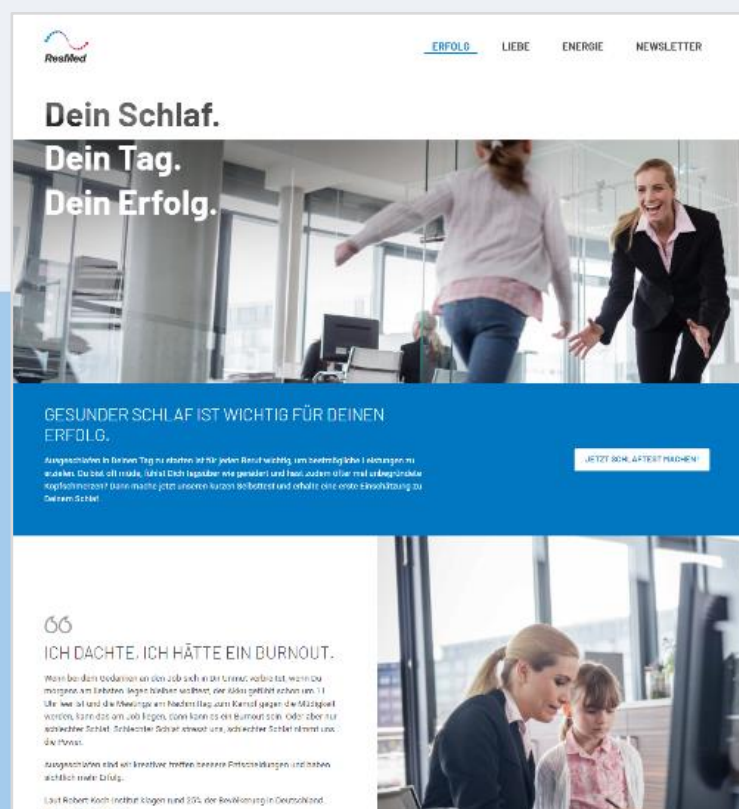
ResMed

ERFOLG LIEBE ENERGIE NEWSLETTER

Dein Schlaf.
Dein Tag.
Dein Erfolg.

GESUNDER SCHLAF IST WICHTIG FÜR DEINEN ERFOLG.

Ausgeschlafen in Deinen Tag zu starten ist für jeden Beruf wichtig, um bestmögliche Leistungen zu erzielen. Du bist oft müde, fühlst Dich tagsüber wie gerädert und hast zudem öfter mal unbegründete Kopfschmerzen? Dann mache jetzt unseren kurzen Selbsttest und erhalte eine erste Einschätzung zu Deinem Schlaf.

JETZT SCHLAFTEST MACHEN!

66

ICH DACHTE, ICH HÄTTE EIN BURNOUT.

Wenn bei dem Gedanken an den Job sich in Dir Unmut verbreitet, wenn Du morgens am Arbeiten liegen bleiben wolltest, der Akku gefühlt schon um 11 Uhr leer ist und die Meetings am Nachmittag zum Kampf gegen die Müdigkeit werden, kann das am Job liegen, dann kann es ein Burnout sein. Oder aber nur schlechter Schlaf. Schlechter Schlaf stresst uns, schlechter Schlaf nimmt uns die Power.

Ausgeschlafen sind wir kreativer, treffen bessere Entscheidungen und haben sichtlich mehr Erfolg.

Laut Robert Koch Institut klagen rund 25% der Bevölkerung in Deutschland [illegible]